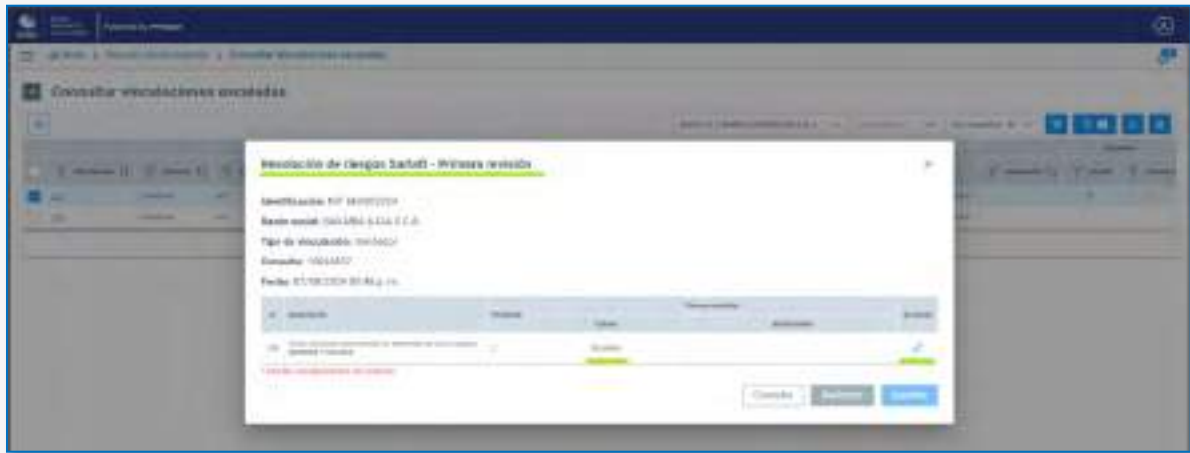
Consultar vinculaciones asociadas

Resolución de riesgos Sarlaft - Primera revisión

Identificación: NIT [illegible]

Razón social: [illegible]

Tipo de vinculación: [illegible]

Consulta: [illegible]

Fecha: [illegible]

| # | Descripción | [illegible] | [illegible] | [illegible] | Acción |
|---|---|---|---|---|---|
| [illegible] | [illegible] | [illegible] | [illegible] | | ✓ |

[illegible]

Cancelar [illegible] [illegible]